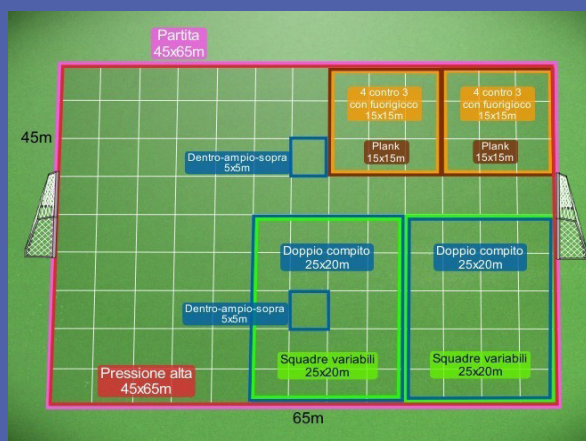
Partita
45x65m

45m

4 contro 3
con fuorigioco
15x15m

Plank
15x15m

4 contro 3
con fuorigioco
15x15m

Plank
15x15m

Dentro-ampio-sopra
5x5m

Doppio compito
25x20m

Doppio compito
25x20m

Dentro-ampio-sopra
5x5m

Squadre variabili
25x20m

Squadre variabili
25x20m

Pressione alta
45x65m

65m